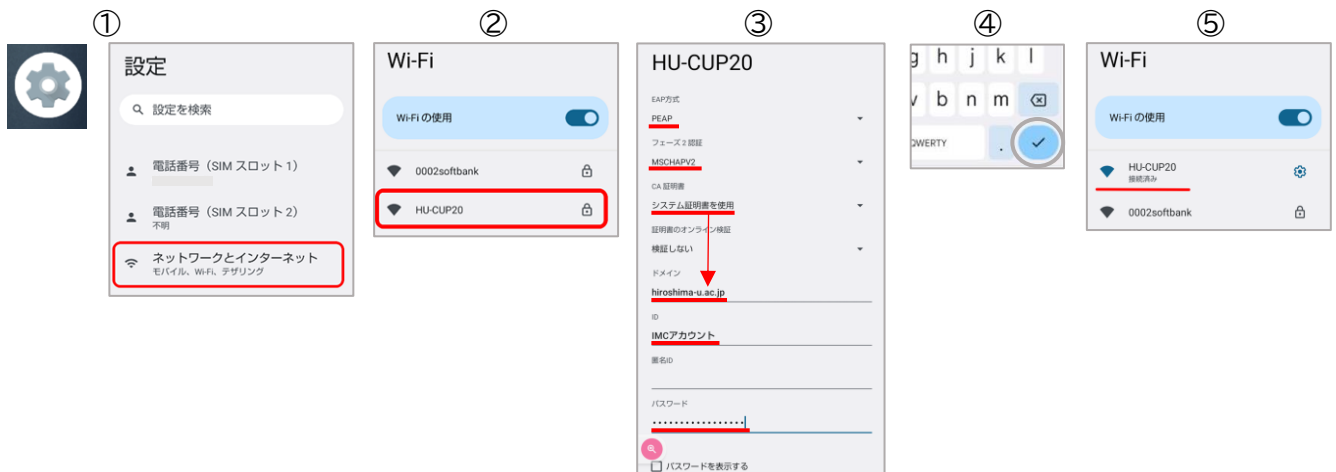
①

設定

設定を検索

電話番号（SIM スロット 1）

電話番号（SIM スロット 2）
不明

ネットワークとインターネット
モバイル、Wi-Fi、テザリング

②

Wi-Fi

Wi-Fi の使用

0002softbank

HU-CUP20

③

HU-CUP20

EAP方式
PEAP

フェーズ 2 認証
MSCHAPV2

CA 証明書
システム証明書を使用

証明書のオンライン検証
検証しない

ドメイン
hiroshima-u.ac.jp

ID
IMCアカウント

匿名ID

パスワード
••••••••••••••••

パスワードを表示する

④

g h j k l
v b n m
QWERTY .

⑤

Wi-Fi

Wi-Fi の使用

HU-CUP20
接続済み

0002softbank